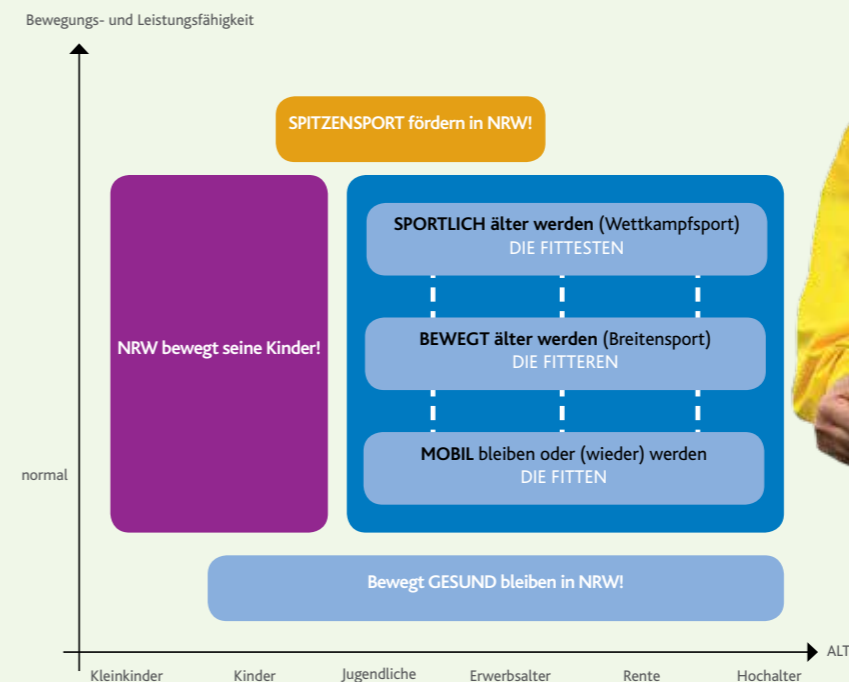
Bewegungs- und Leistungsfähigkeit

SPITZENSPORT fördern in NRW!

NRW bewegt seine Kinder!

SPORTLICH älter werden (Wettkampfsport)
DIE FITTESTEN

BEWEGT älter werden (Breitensport)
DIE FITTEREN

MOBIL bleiben oder (wieder) werden
DIE FITTEN

normal

Bewegt GESUND bleiben in NRW!

ALT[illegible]

Kleinkinder Kinder Jugendliche Erwerbsalter Rente Hochalter